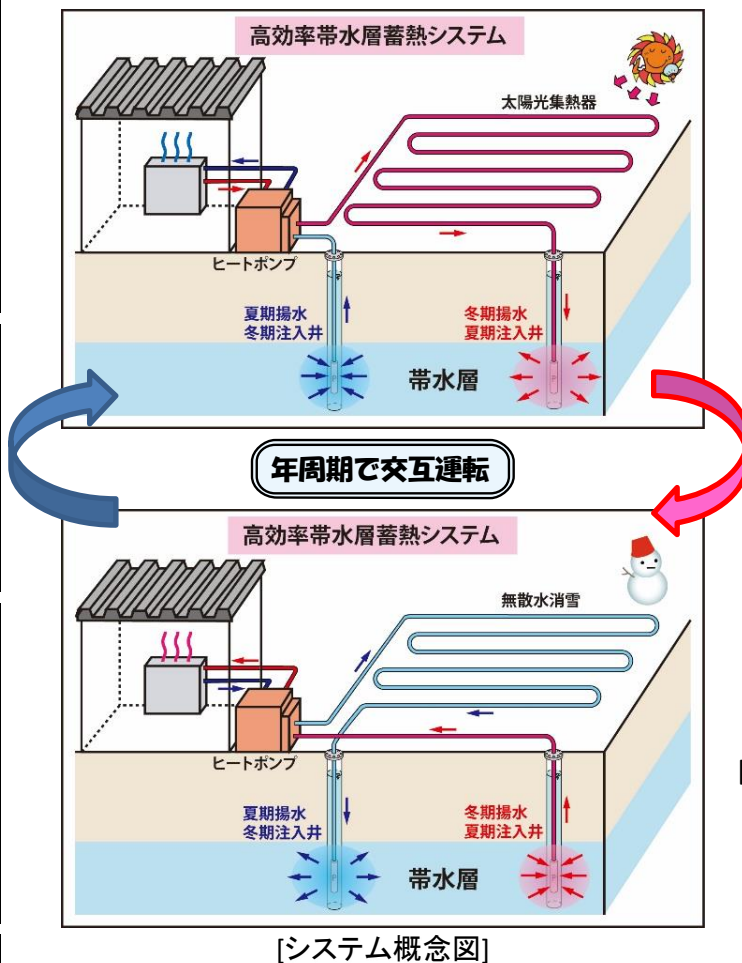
高効率帯水層蓄熱システム

太陽光集熱器

ヒートポンプ

夏期揚水
冬期注入井

冬期揚水
夏期注入井

帯水層

年周期で交互運転

高効率帯水層蓄熱システム

無散水消雪

ヒートポンプ

夏期揚水
冬期注入井

冬期揚水
夏期注入井

帯水層

[システム概念図]